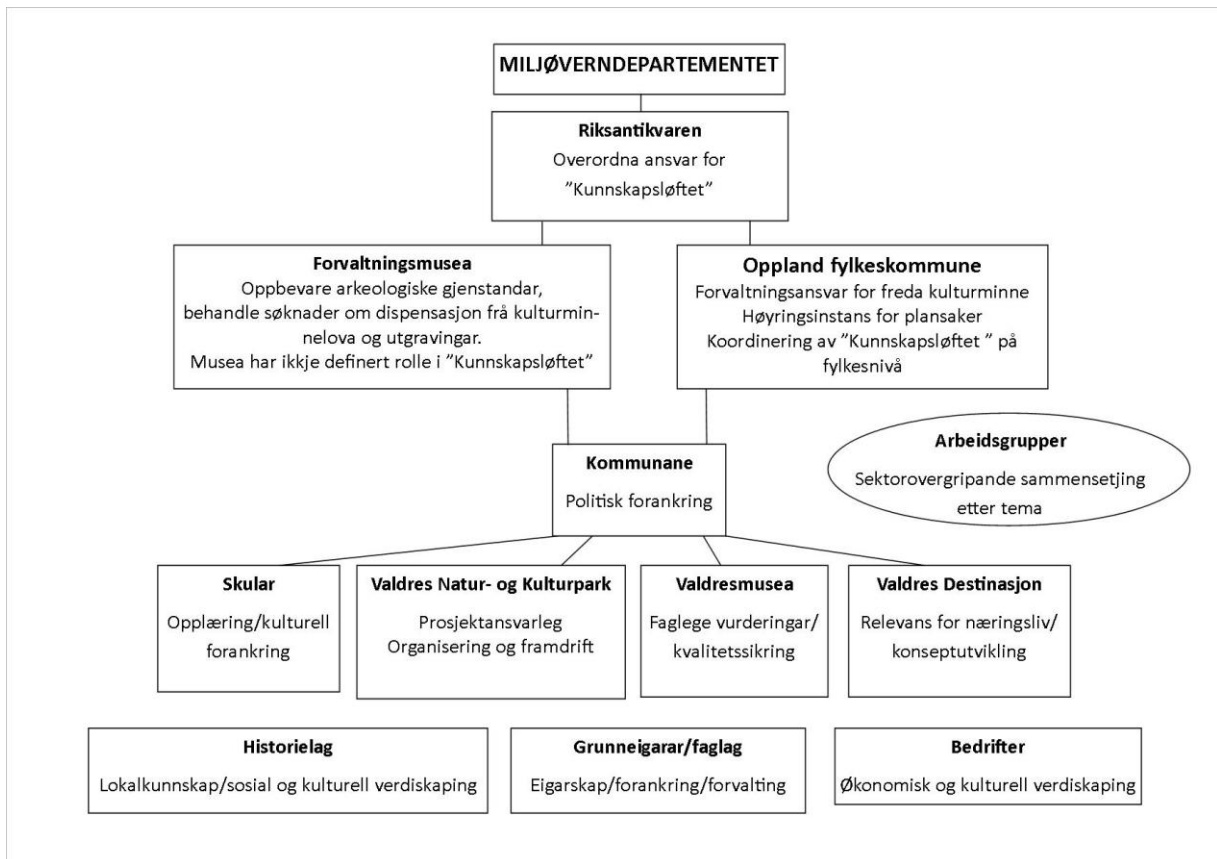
MILJØVERNDEPARTEMENTET

Riksantikvaren
Overordna ansvar for "Kunnskapsløftet"

Forvaltningsmusea
Oppbevare arkeologiske gjenstandar, behandle søknader om dispensasjon frå kulturminnelova og utgravingar.
Musea har ikkje definert rolle i "Kunnskapsløftet"

Oppland fylkeskommune
Forvaltningsansvar for freda kulturminne
Høyringsinstans for plansaker
Koordinering av "Kunnskapsløftet " på fylkesnivå

Kommunane
Politisk forankring

Arbeidsgrupper
Sektorovergripande sammensetjing etter tema

Skular
Opplæring/kulturell forankring

Valdres Natur- og Kulturpark
Prosjektansvarleg
Organisering og framdrift

Valdresmusea
Faglege vurderingar/ kvalitetssikring

Valdres Destinasjon
Relevans for næringsliv/ konseptutvikling

Historielag
Lokalkunnskap/sosial og kulturell verdiskaping

Grunneigarar/faglag
Eigarskap/forankring/forvalting

Bedrifter
Økonomisk og kulturell verdiskaping